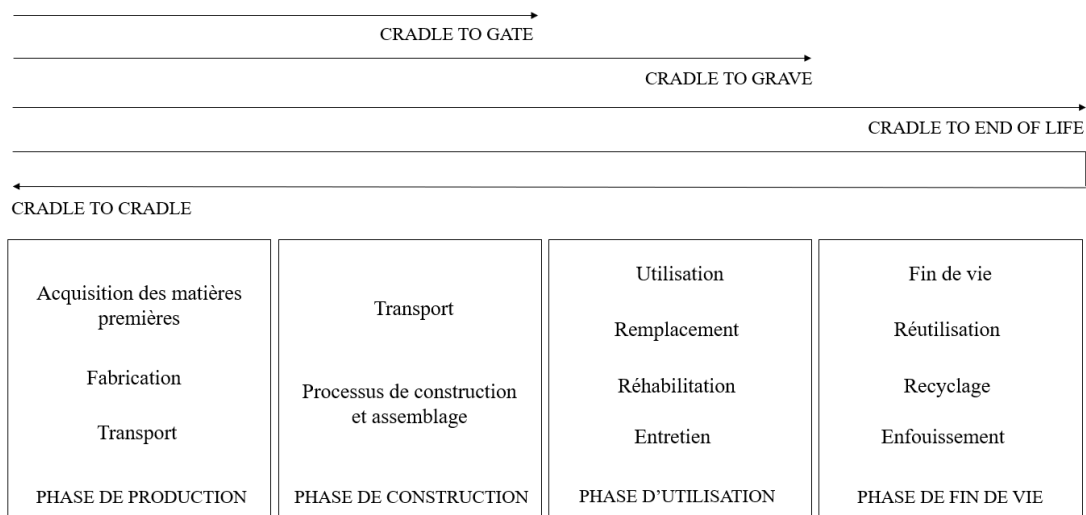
CRADLE TO GATE

CRADLE TO GRAVE

CRADLE TO END OF LIFE

CRADLE TO CRADLE

Acquisition des matières premières

Fabrication

Transport

PHASE DE PRODUCTION

Transport

Processus de construction et assemblage

PHASE DE CONSTRUCTION

Utilisation

Remplacement

Réhabilitation

Entretien

PHASE D'UTILISATION

Fin de vie

Réutilisation

Recyclage

Enfouissement

PHASE DE FIN DE VIE